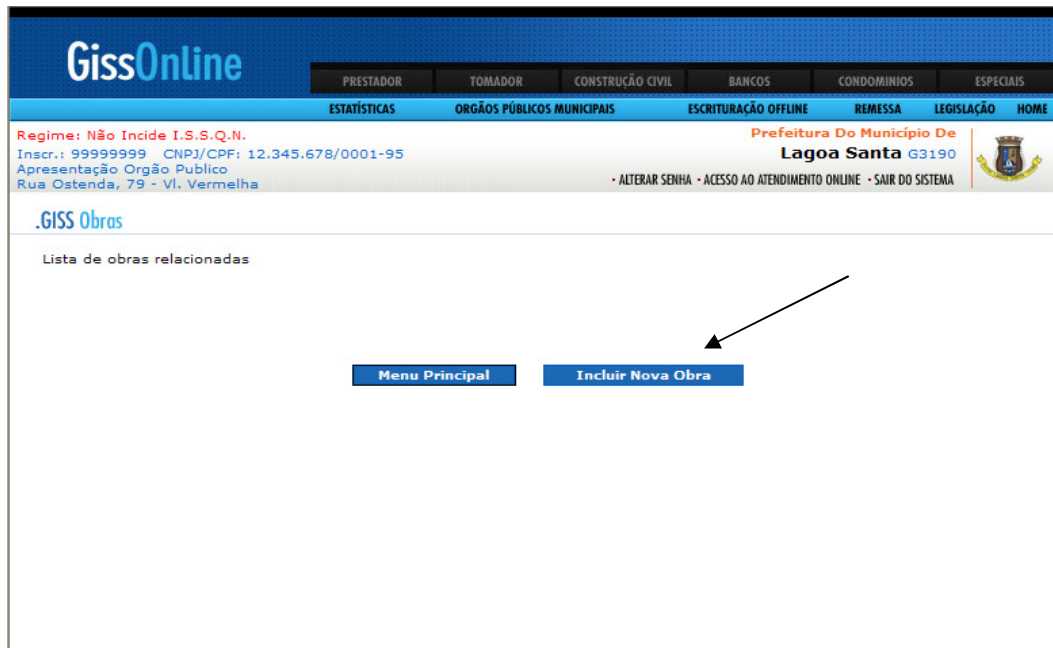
GissOnline

PRESTADOR TOMADOR CONSTRUÇÃO CIVIL BANCOS CONDOMINIOS ESPECIAIS

ESTATÍSTICAS ORGÃOS PÚBLICOS MUNICIPAIS ESCRITURAÇÃO OFFLINE REMESSA LEGISLAÇÃO HOME

Regime: Não Incide I.S.S.Q.N.
Inscr.: 99999999 CNPJ/CPF: 12.345.678/0001-95
Apresentação Orgão Publico
Rua Ostenda, 79 - Vl. Vermelha

Prefeitura Do Município De
Lagoa Santa G3190

• ALTERAR SENHA • ACESSO AO ATENDIMENTO ONLINE • SAIR DO SISTEMA

.GISS Obras

Lista de obras relacionadas

Menu Principal

Incluir Nova Obra